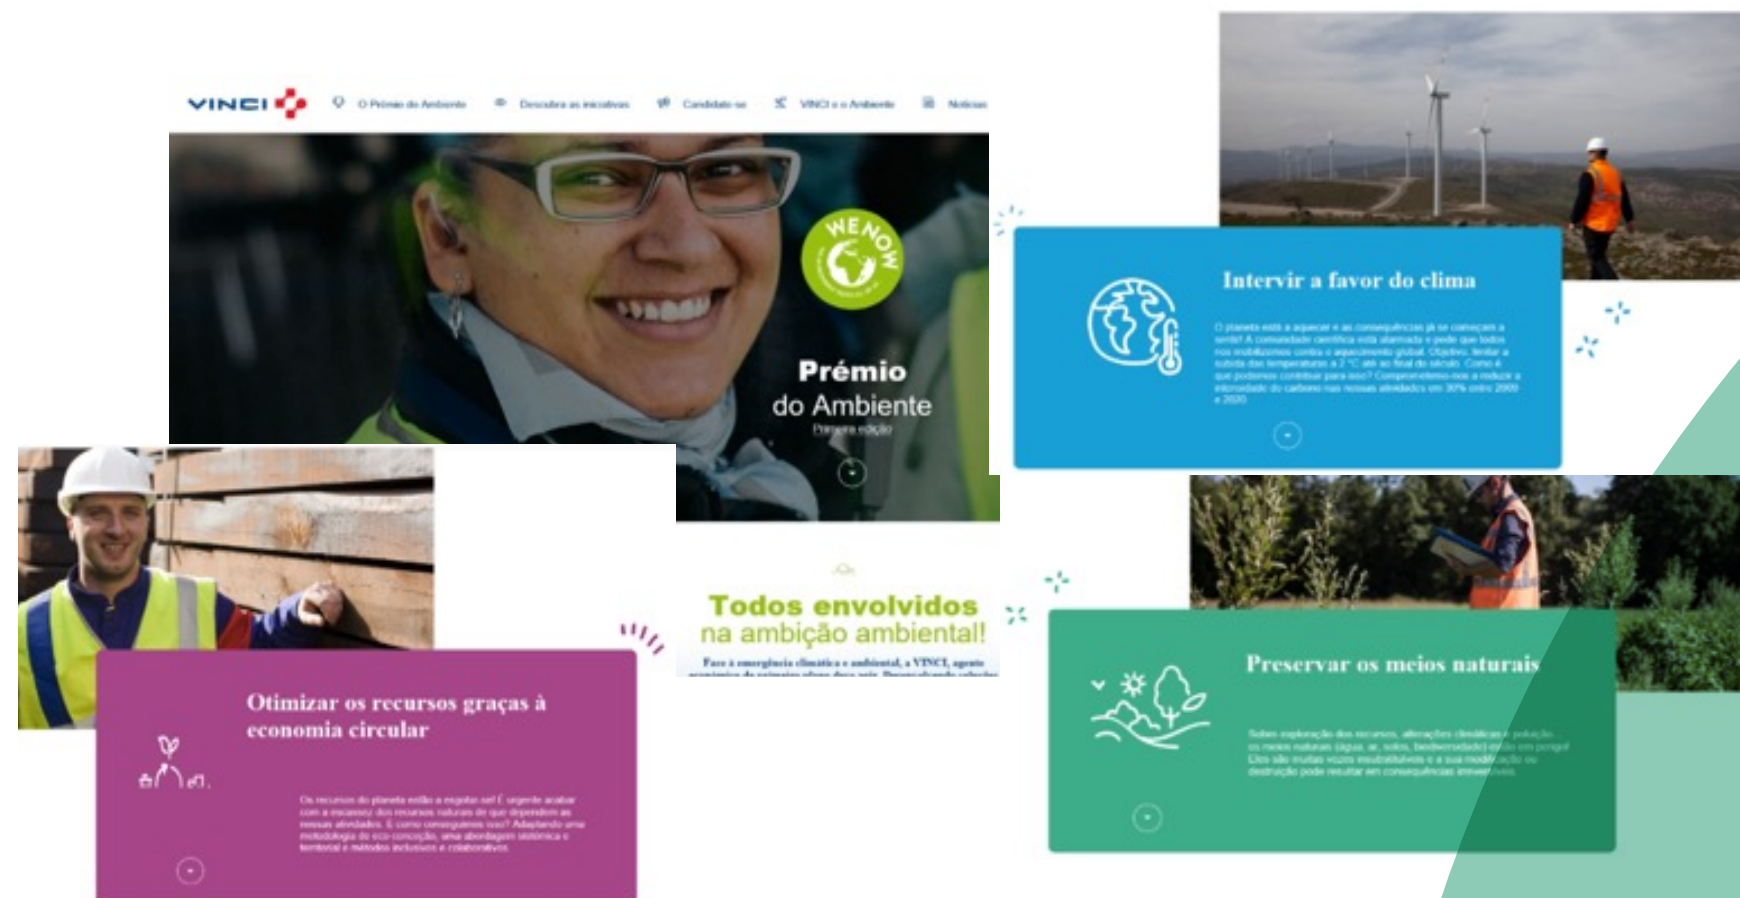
VINCI

O Prémio do Ambiente Descubra as iniciativas Candidate-se VINCI e o Ambiente Notícias

WENOW

Prémio do Ambiente
Primeira edição

Intervir a favor do clima

O planeta está a aquecer e as consequências já se começam a sentir! A comunidade científica está alarmada e pede que todos nos mobilizemos contra o aquecimento global. Objetivo: limitar a subida das temperaturas a 2 °C até ao final do século. Como é que podemos contribuir para isso? Comprometemo-nos a reduzir a intensidade do carbono nas nossas atividades em 30% entre 2009 e 2020.

Todos envolvidos na ambição ambiental!

Face à emergência climática e ambiental, a VINCI, agente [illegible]

Otimizar os recursos graças à economia circular

Os recursos do planeta estão a esgotar-se! É urgente acabar com a escassez dos recursos naturais de que dependem as nossas atividades. E como conseguimos isso? Adaptando uma metodologia de eco-conceção, uma abordagem sistémica e territorial e métodos inclusivos e colaborativos.

Preservar os meios naturais

Sobre-exploração dos recursos, alterações climáticas e poluição: os meios naturais (água, ar, solos, biodiversidade) estão em perigo! Eles são muitas vezes insubstituíveis e a sua modificação ou destruição pode resultar em consequências irreversíveis.